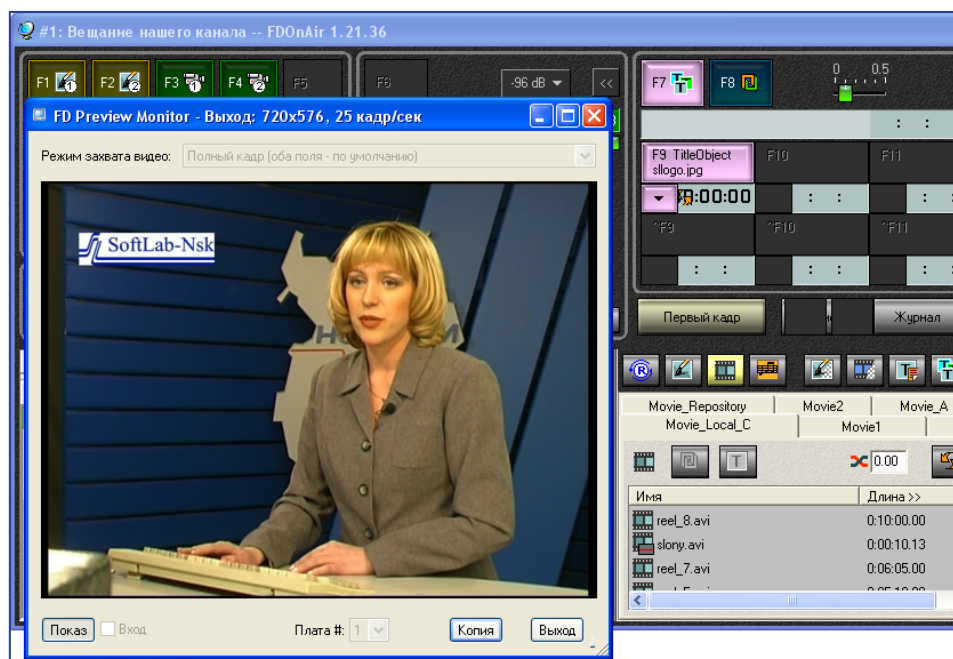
#1: Вещание нашего канала -- FDOnAir 1.21.36

F1 F2 F3 F4 F5 F6 -96 dB << F7 F8 0 0.5

FD Preview Monitor - Выход: 720x576, 25 кадр/сек

Режим захвата видео: Полный кадр (оба поля - по умолчанию)

SoftLab-Nsk

Показ Вход Плата #: 1 Копия Выход

F9 TitleObject sllogo.jpg F10 F11

00:00:00

^F9 ^F10 ^F11

Первый кадр Журнал

Movie_Repository Movie2 Movie_A
Movie_Local_C Movie1

0.00

| Имя | Длина >> |
|---|---|
| reel_8.avi | 0:10:00.00 |
| slony.avi | 0:00:10.13 |
| reel_7.avi | 0:06:05.00 |